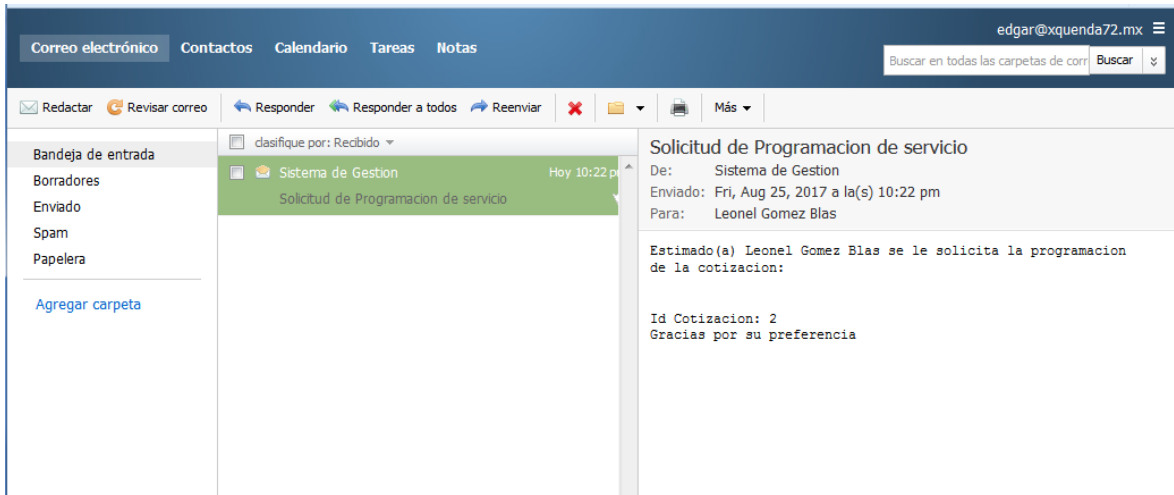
Correo electrónico Contactos Calendario Tareas Notas

edgar@xquenda72.mx

Buscar en todas las carpetas de corr Buscar

Redactar Revisar correo Responder Responder a todos Reenviar Más

Bandeja de entrada
Borradores
Enviado
Spam
Papelera

Agregar carpeta

clasifique por: Recibido

Sistema de Gestion Hoy 10:22 p
Solicitud de Programacion de servicio

Solicitud de Programacion de servicio
De: Sistema de Gestion
Enviado: Fri, Aug 25, 2017 a la(s) 10:22 pm
Para: Leonel Gomez Blas

Estimado(a) Leonel Gomez Blas se le solicita la programacion de la cotizacion:

Id Cotizacion: 2
Gracias por su preferencia